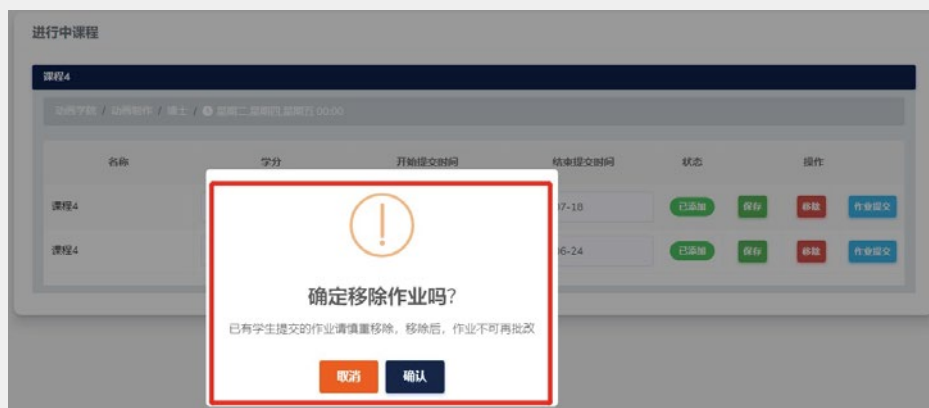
进行中课程

课程4

动画学院 / 动画制作 / 博士 / 星期二,星期四,星期五 00:00

| 名称 | 学分 | 开始提交时间 | 结束提交时间 | 状态 | 操作 |
|---|---|---|---|---|---|
| 课程4 | | | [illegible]07-18 | 已添加 | 保存 移除 作业提交 |
| 课程4 | | | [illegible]06-24 | 已添加 | 保存 移除 作业提交 |

确定移除作业吗?

已有学生提交的作业请慎重移除,移除后,作业不可再批改

取消 确认